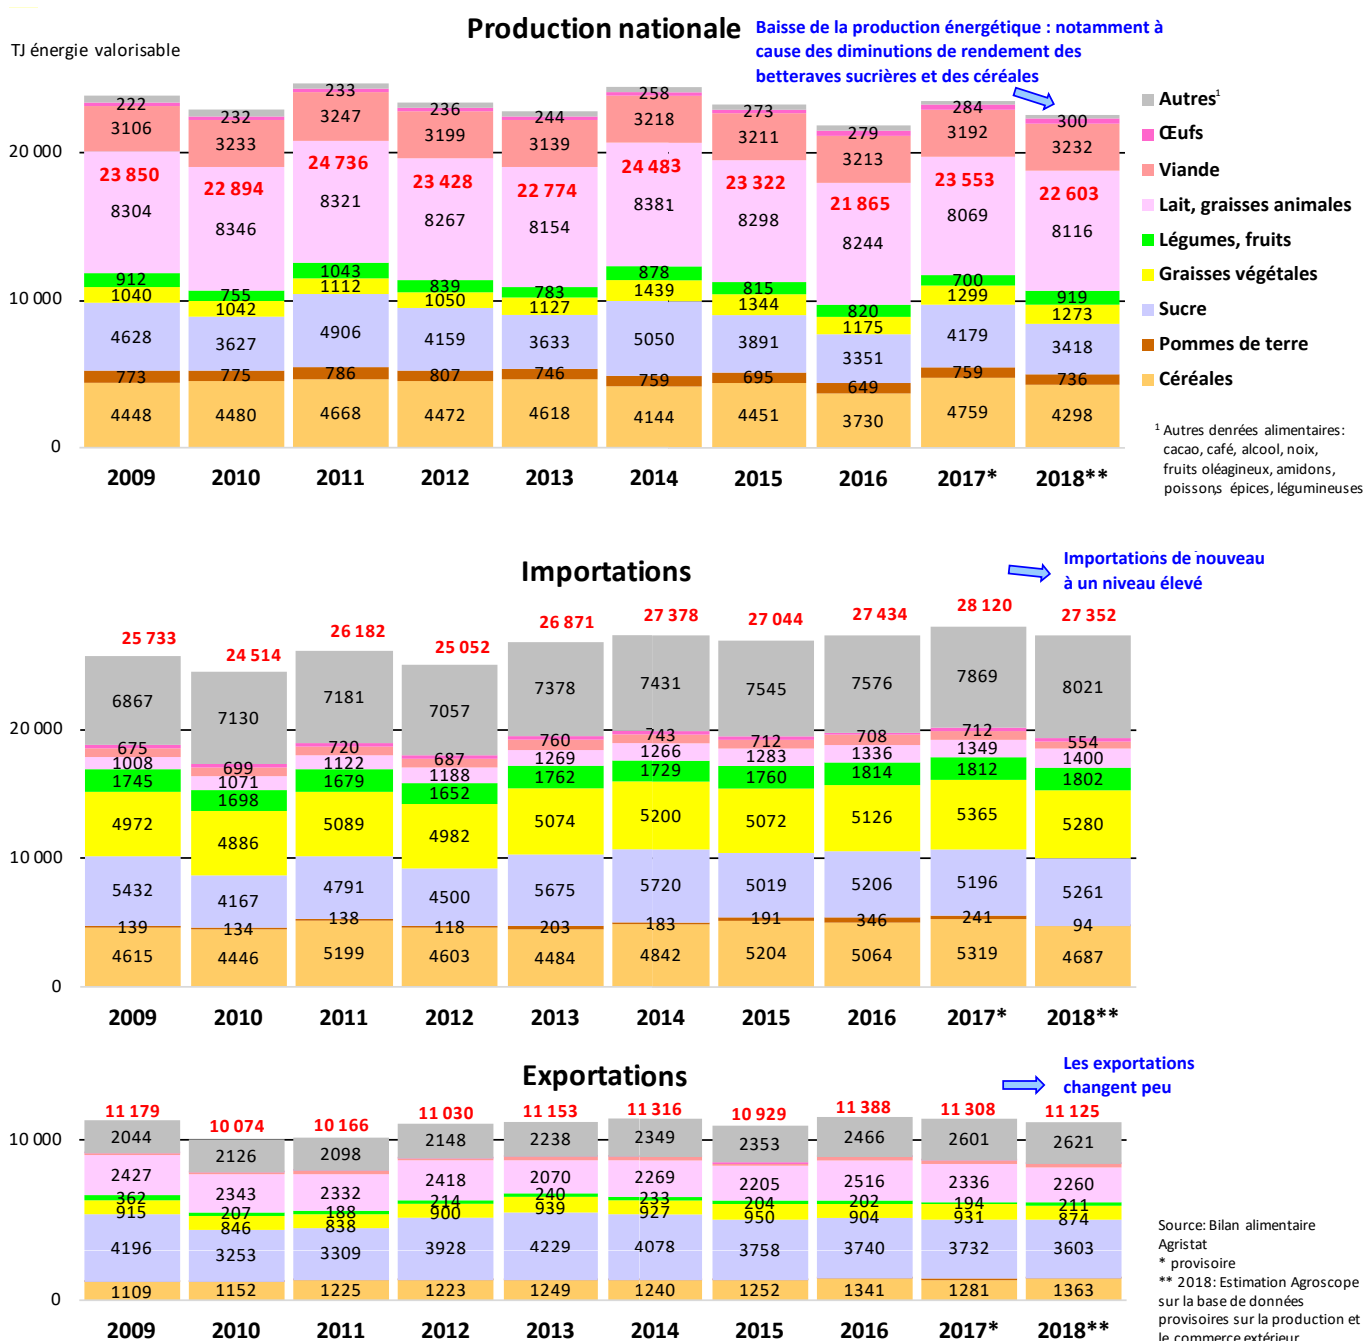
Production nationale

TJ énergie valorisable

Baisse de la production énergétique : notamment à cause des diminutions de rendement des betteraves sucrières et des céréales

| | 2009 | 2010 | 2011 | 2012 | 2013 | 2014 | 2015 | 2016 | 2017* | 2018** |
|---|---|---|---|---|---|---|---|---|---|---|
| Total | 23 850 | 22 894 | 24 736 | 23 428 | 22 774 | 24 483 | 23 322 | 21 865 | 23 553 | 22 603 |
| Autres | 222 | 232 | 233 | 236 | 244 | 258 | 273 | 279 | 284 | 300 |
| Viande | 3106 | 3233 | 3247 | 3199 | 3139 | 3218 | 3211 | 3213 | 3192 | 3232 |
| Lait, graisses animales | 8304 | 8346 | 8321 | 8267 | 8154 | 8381 | 8298 | 8244 | 8069 | 8116 |
| Légumes, fruits | 912 | 755 | 1043 | 839 | 783 | 878 | 815 | 820 | 700 | 919 |
| Graisses végétales | 1040 | 1042 | 1112 | 1050 | 1127 | 1439 | 1344 | 1175 | 1299 | 1273 |
| Sucre | 4628 | 3627 | 4906 | 4159 | 3633 | 5050 | 3891 | 3351 | 4179 | 3418 |
| Pommes de terre | 773 | 775 | 786 | 807 | 746 | 759 | 695 | 649 | 759 | 736 |
| Céréales | 4448 | 4480 | 4668 | 4472 | 4618 | 4144 | 4451 | 3730 | 4759 | 4298 |

20 000
10 000
0

Autres¹
Œufs
Viande
Lait, graisses animales
Légumes, fruits
Graisses végétales
Sucre
Pommes de terre
Céréales

¹ Autres denrées alimentaires: cacao, café, alcool, noix, fruits oléagineux, amidons, poissons, épices, légumineuses

Importations

Importations de nouveau à un niveau élevé

| | 2009 | 2010 | 2011 | 2012 | 2013 | 2014 | 2015 | 2016 | 2017* | 2018** |
|---|---|---|---|---|---|---|---|---|---|---|
| Total | 25 733 | 24 514 | 26 182 | 25 052 | 26 871 | 27 378 | 27 044 | 27 434 | 28 120 | 27 352 |
| Autres | 6867 | 7130 | 7181 | 7057 | 7378 | 7431 | 7545 | 7576 | 7869 | 8021 |
| Viande | 675 | 699 | 720 | 687 | 760 | 743 | 712 | 708 | 712 | 554 |
| Lait, graisses animales | 1008 | 1071 | 1122 | 1188 | 1269 | 1266 | 1283 | 1336 | 1349 | 1400 |
| Légumes, fruits | 1745 | 1698 | 1679 | 1652 | 1762 | 1729 | 1760 | 1814 | 1812 | 1802 |
| Graisses végétales | 4972 | 4886 | 5089 | 4982 | 5074 | 5200 | 5072 | 5126 | 5365 | 5280 |
| Sucre | 5432 | 4167 | 4791 | 4500 | 5675 | 5720 | 5019 | 5206 | 5196 | 5261 |
| Pommes de terre | 139 | 134 | 138 | 118 | 203 | 183 | 191 | 346 | 241 | 94 |
| Céréales | 4615 | 4446 | 5199 | 4603 | 4484 | 4842 | 5204 | 5064 | 5319 | 4687 |

20 000
10 000
0

Exportations

Les exportations changent peu

| | 2009 | 2010 | 2011 | 2012 | 2013 | 2014 | 2015 | 2016 | 2017* | 2018** |
|---|---|---|---|---|---|---|---|---|---|---|
| Total | 11 179 | 10 074 | 10 166 | 11 030 | 11 153 | 11 316 | 10 929 | 11 388 | 11 308 | 11 125 |
| Autres | 2044 | 2126 | 2098 | 2148 | 2238 | 2349 | 2353 | 2466 | 2601 | 2621 |
| Lait, graisses animales | 2427 | 2343 | 2332 | 2418 | 2070 | 2269 | 2205 | 2516 | 2336 | 2260 |
| Légumes, fruits | 362 | 207 | 188 | 214 | 240 | 233 | 204 | 202 | 194 | 211 |
| Graisses végétales | 915 | 846 | 838 | 900 | 939 | 927 | 950 | 904 | 931 | 874 |
| Sucre | 4196 | 3253 | 3309 | 3928 | 4229 | 4078 | 3758 | 3740 | 3732 | 3603 |
| Céréales | 1109 | 1152 | 1225 | 1223 | 1249 | 1240 | 1252 | 1341 | 1281 | 1363 |

10 000
0

Source: Bilan alimentaire Agristat
* provisoire
** 2018: Estimation Agroscope sur la base de données provisoires sur la production et le commerce extérieur